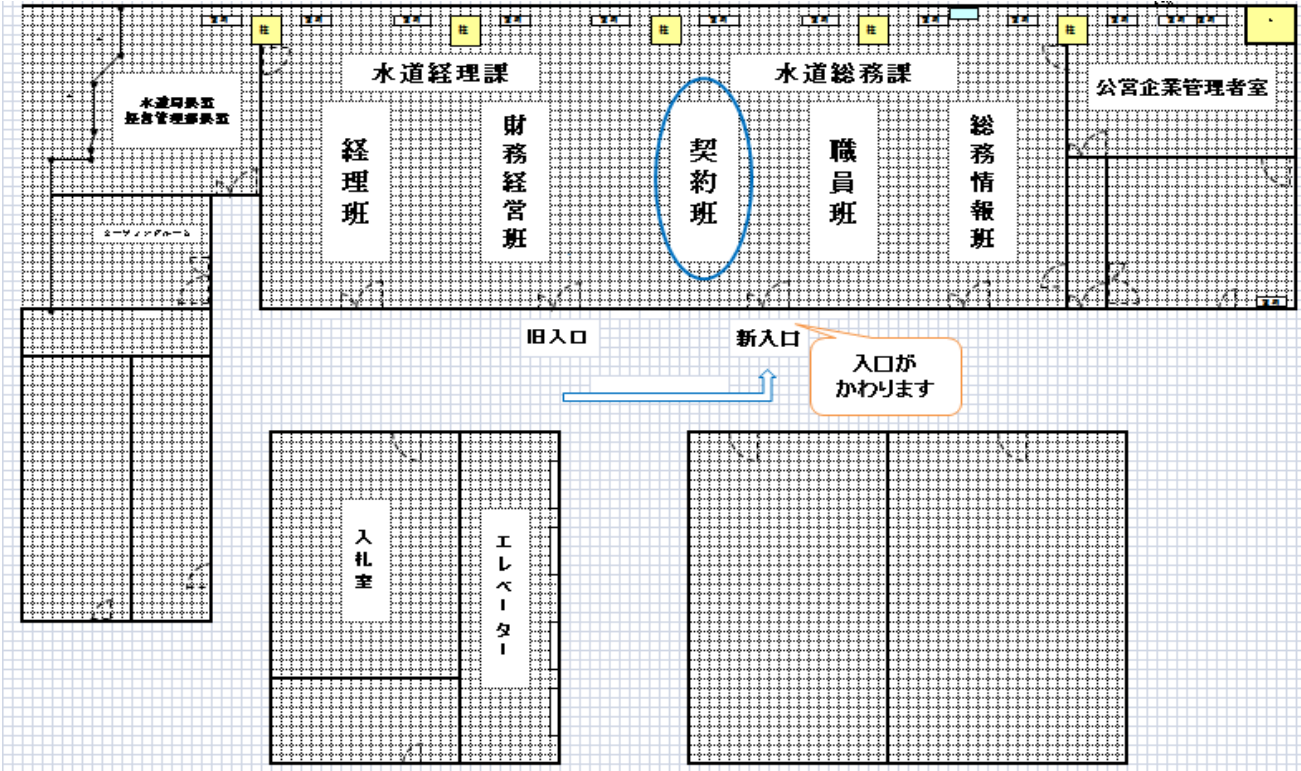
柱 柱 柱 柱 柱

水道経理課

水道総務課

公営企業管理者室

水道局長室
経営管理部長室

経理班

財務経営班

契約班

職員班

総務情報班

ミーティングルーム

旧入口

新入口

入口が
かわります

入札室

エレベーター